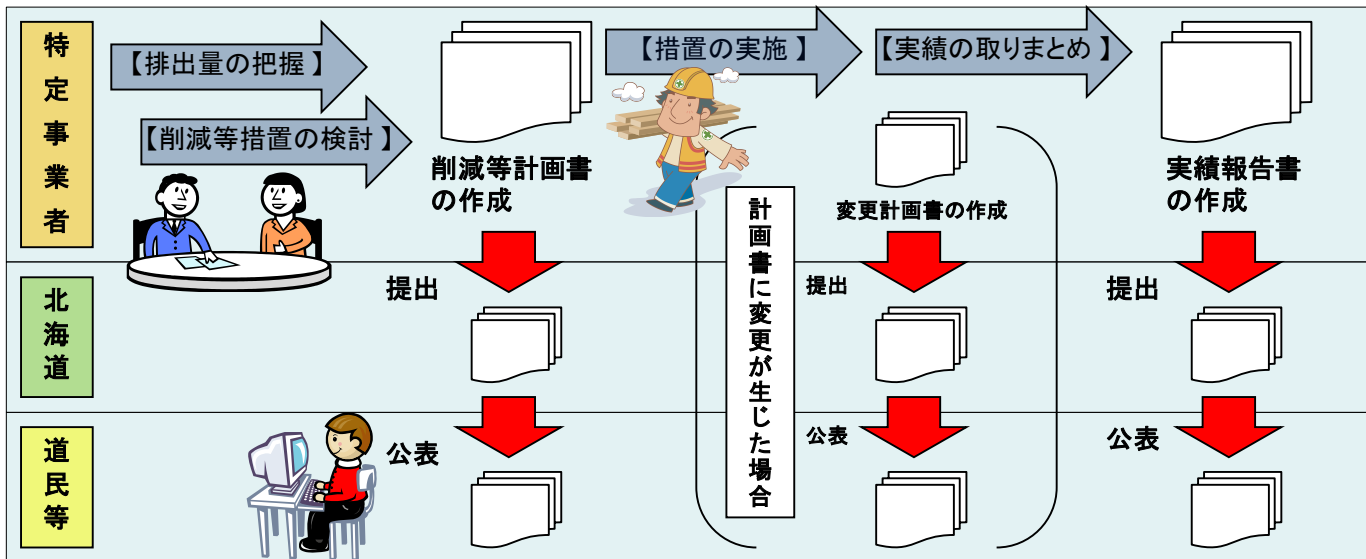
特定事業者

【排出量の把握】

【削減等措置の検討】

削減等計画書の作成

【措置の実施】

【実績の取りまとめ】

実績報告書の作成

計画書に変更が生じた場合

変更計画書の作成

北海道

提出

提出

提出

道民等

公表

公表

公表